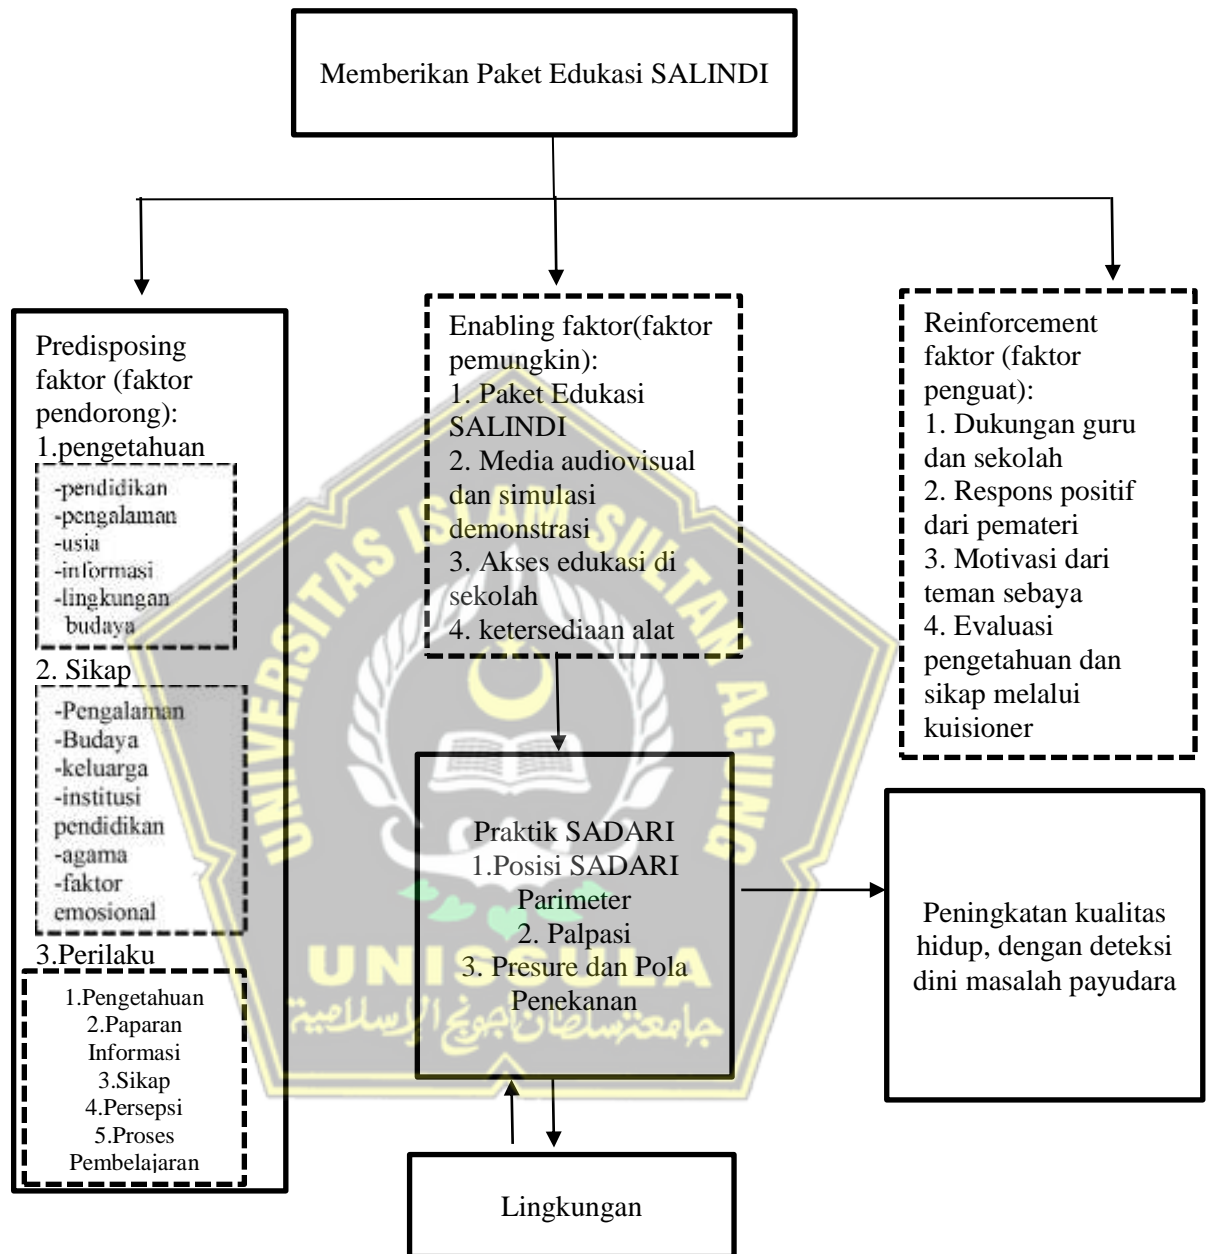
Memberikan Paket Edukasi SALINDI

Predisposing faktor (faktor pendorong):
1.pengetahuan
-pendidikan
-pengalaman
-usia
-informasi
-lingkungan budaya
2. Sikap
-Pengalaman
-Budaya
-keluarga
-institusi pendidikan
-agama
-faktor emosional
3.Perilaku
1.Pengetahuan
2.Paparan Informasi
3.Sikap
4.Persepsi
5.Proses Pembelajaran

Enabling faktor(faktor pemungkin):
1. Paket Edukasi SALINDI
2. Media audiovisual dan simulasi demonstrasi
3. Akses edukasi di sekolah
4. ketersediaan alat

Reinforcement faktor (faktor penguat):
1. Dukungan guru dan sekolah
2. Respons positif dari pemateri
3. Motivasi dari teman sebaya
4. Evaluasi pengetahuan dan sikap melalui kuisioner

Praktik SADARI
1.Posisi SADARI Parimeter
2. Palpasi
3. Presure dan Pola Penekanan

Peningkatan kualitas hidup, dengan deteksi dini masalah payudara

Lingkungan

UNIVERSITAS ISLAM SULTAN AGUNG
UNISSULA
جامعة سلطان أجونج الإسلامية